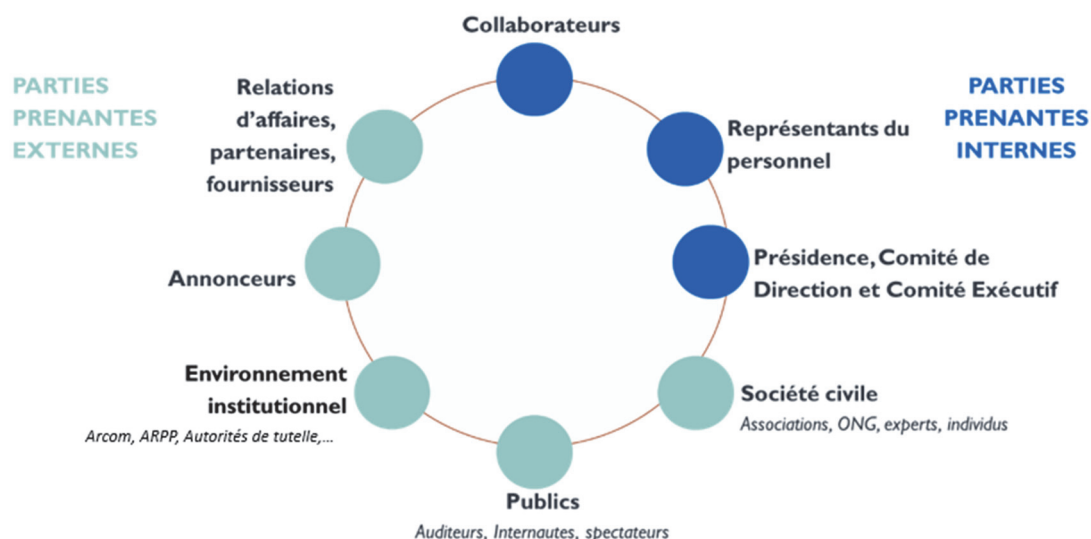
PARTIES PRENANTES EXTERNES

Collaborateurs

PARTIES PRENANTES INTERNES

Relations d'affaires, partenaires, fournisseurs

Représentants du personnel

Annonceurs

Présidence, Comité de Direction et Comité Exécutif

Environnement institutionnel
Arcom, ARPP, Autorités de tutelle,...

Société civile
Associations, ONG, experts, individus

Publics
Auditeurs, Internautes, spectateurs